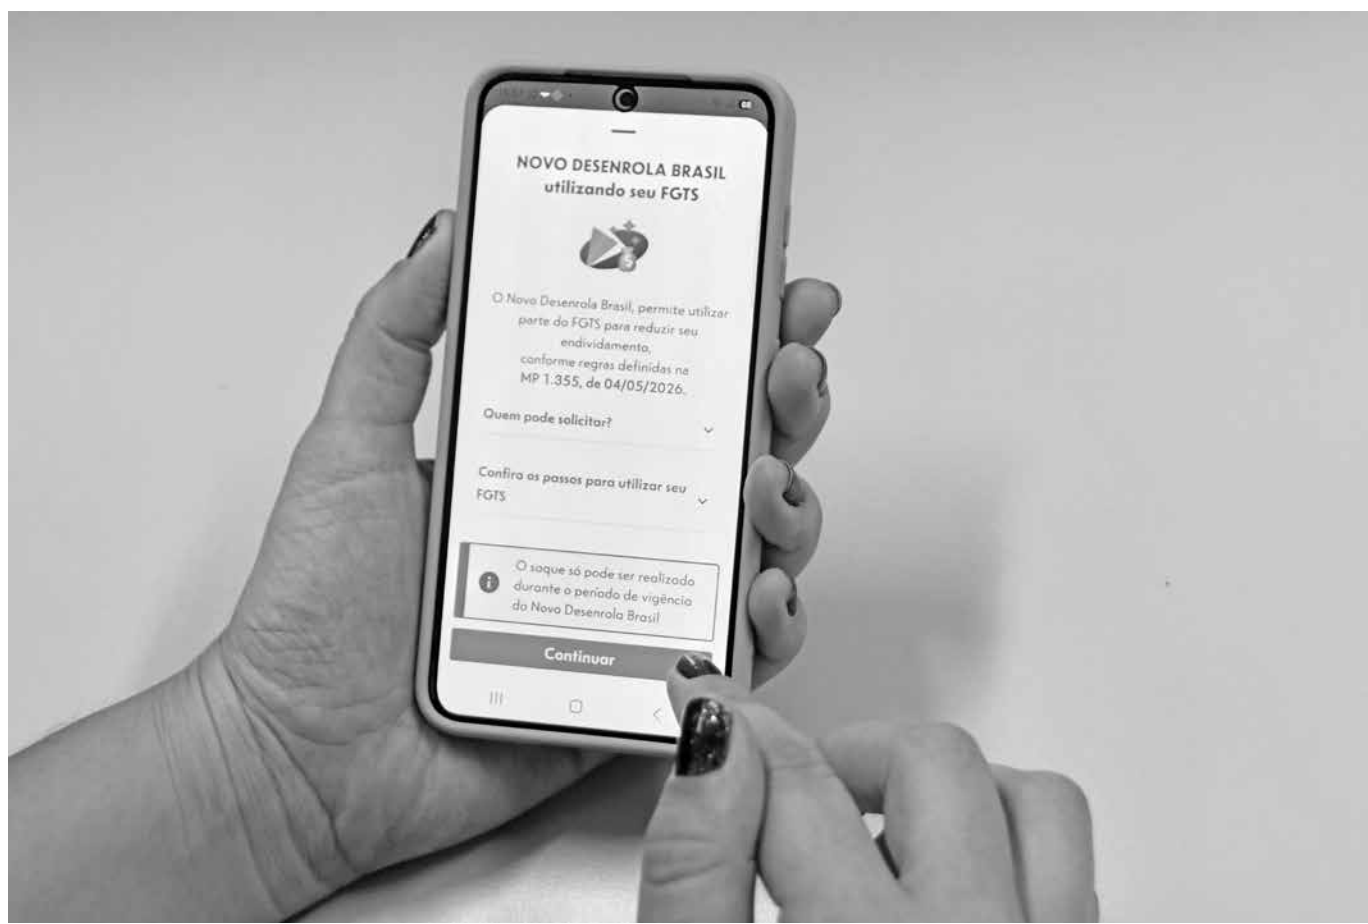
NOVO DESENROLA BRASIL
utilizando seu FGTS

O Novo Desenrola Brasil, permite utilizar parte do FGTS para reduzir seu endividamento, conforme regras definidas na MP 1.355, de 04/05/2026.

Quem pode solicitar?

Confira os passos para utilizar seu FGTS

O saque só pode ser realizado durante o período de vigência do Novo Desenrola Brasil

Continuar